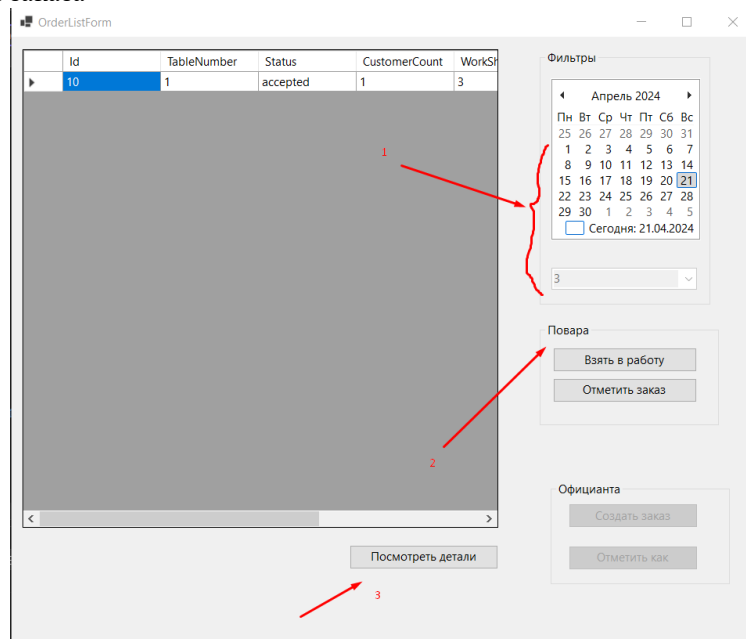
OrderListForm

| | Id | TableNumber | Status | CustomerCount | WorkSh |
|---|---|---|---|---|---|
| ▸ | 10 | 1 | accepted | 1 | 3 |

Фильтры

Апрель 2024

| Пн | Вт | Ср | Чт | Пт | Сб | Вс |
|---|---|---|---|---|---|---|
| 25 | 26 | 27 | 28 | 29 | 30 | 31 |
| 1 | 2 | 3 | 4 | 5 | 6 | 7 |
| 8 | 9 | 10 | 11 | 12 | 13 | 14 |
| 15 | 16 | 17 | 18 | 19 | 20 | 21 |
| 22 | 23 | 24 | 25 | 26 | 27 | 28 |
| 29 | 30 | 1 | 2 | 3 | 4 | 5 |

Сегодня: 21.04.2024

3

1

Повара

Взять в работу

Отметить заказ

2

Официанта

Создать заказ

Отметить как

Посмотреть детали

3